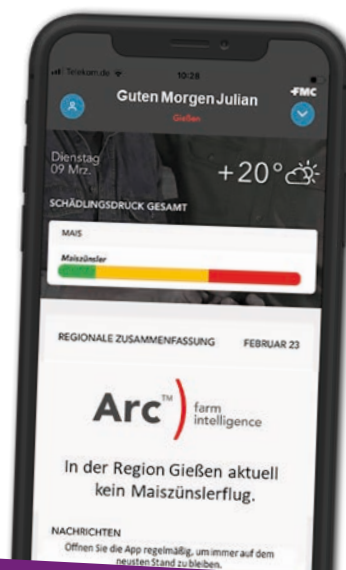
Telekom.de
10:28

Guten Morgen Julian
Gießen

FMC

Dienstag
09 Mrz.

+20°

SCHÄDLINGSDRUCK GESAMT

MAIS

Maiszünsler

REGIONALE ZUSAMMENFASSUNG

FEBRUAR 23

Arc™ farm intelligence

In der Region Gießen aktuell kein Maiszünslerflug.

NACHRICHTEN

Offnen Sie die App regelmäßig, um immer auf dem neusten Stand zu bleiben.